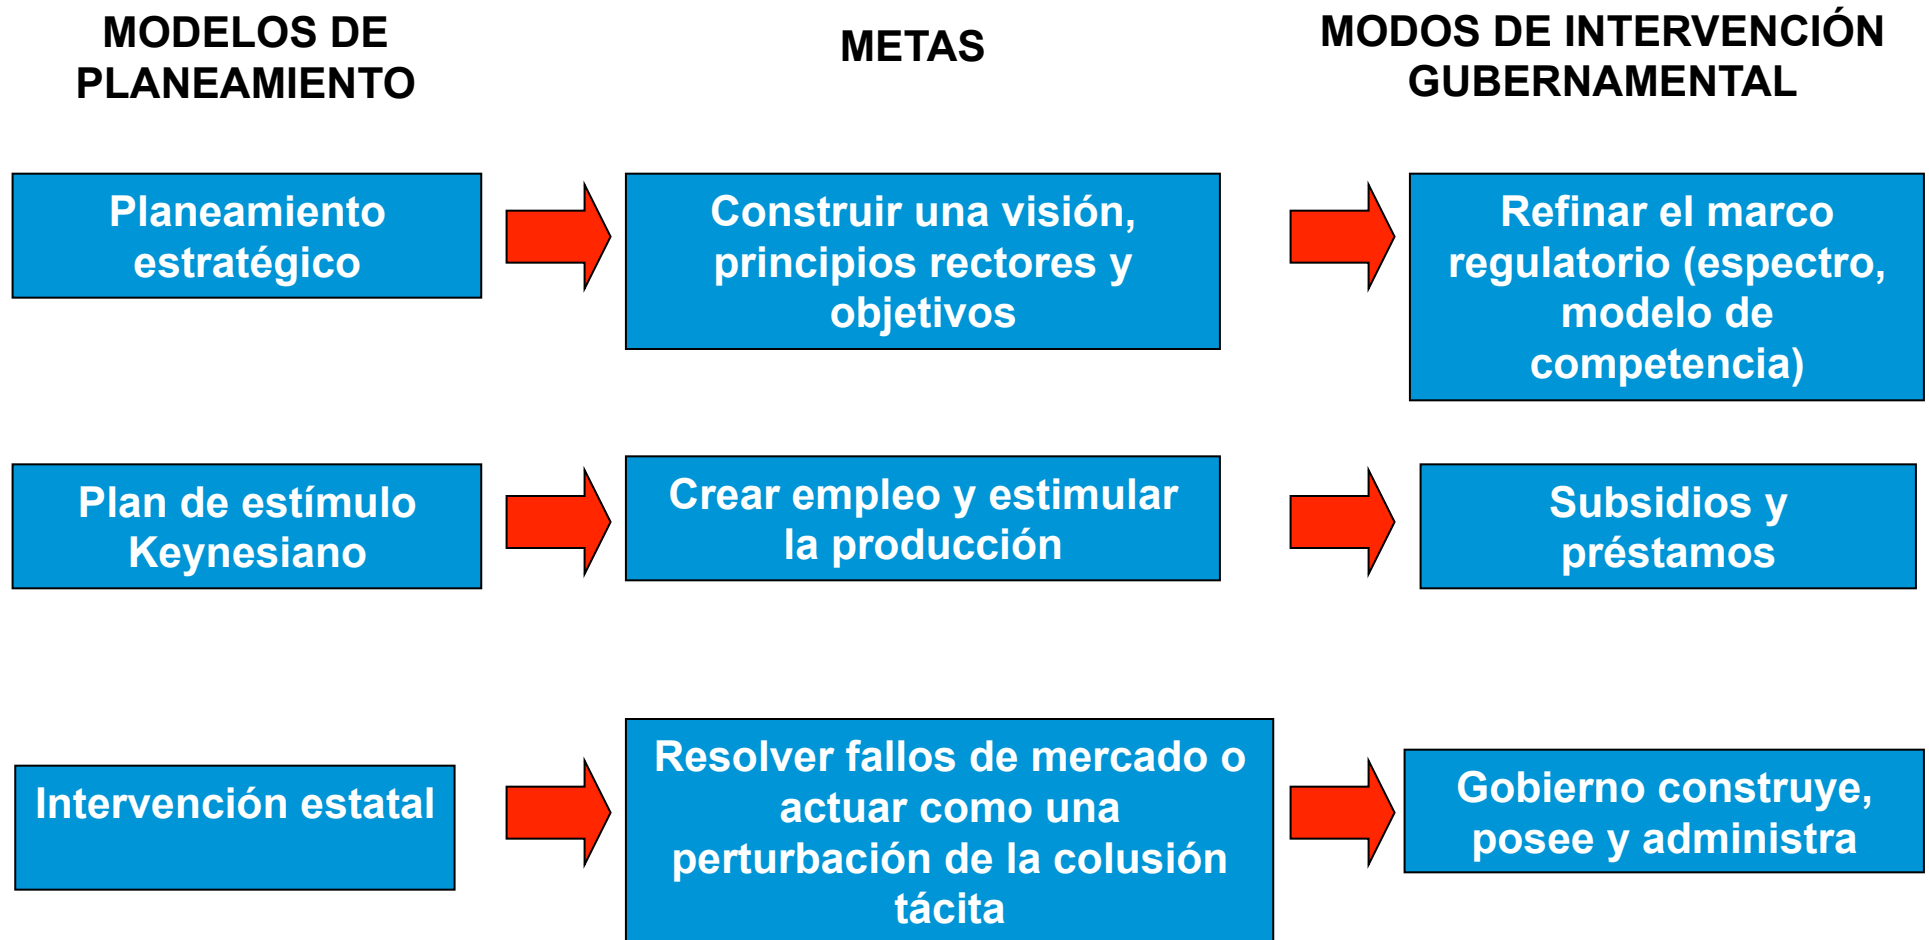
MODELOS DE PLANEAMIENTO

METAS

MODOS DE INTERVENCIÓN GUBERNAMENTAL

Planeamiento estratégico

Construir una visión, principios rectores y objetivos

Refinar el marco regulatorio (espectro, modelo de competencia)

Plan de estímulo Keynesiano

Crear empleo y estimular la producción

Subsidios y préstamos

Intervención estatal

Resolver fallos de mercado o actuar como una perturbación de la colusión tácita

Gobierno construye, posee y administra